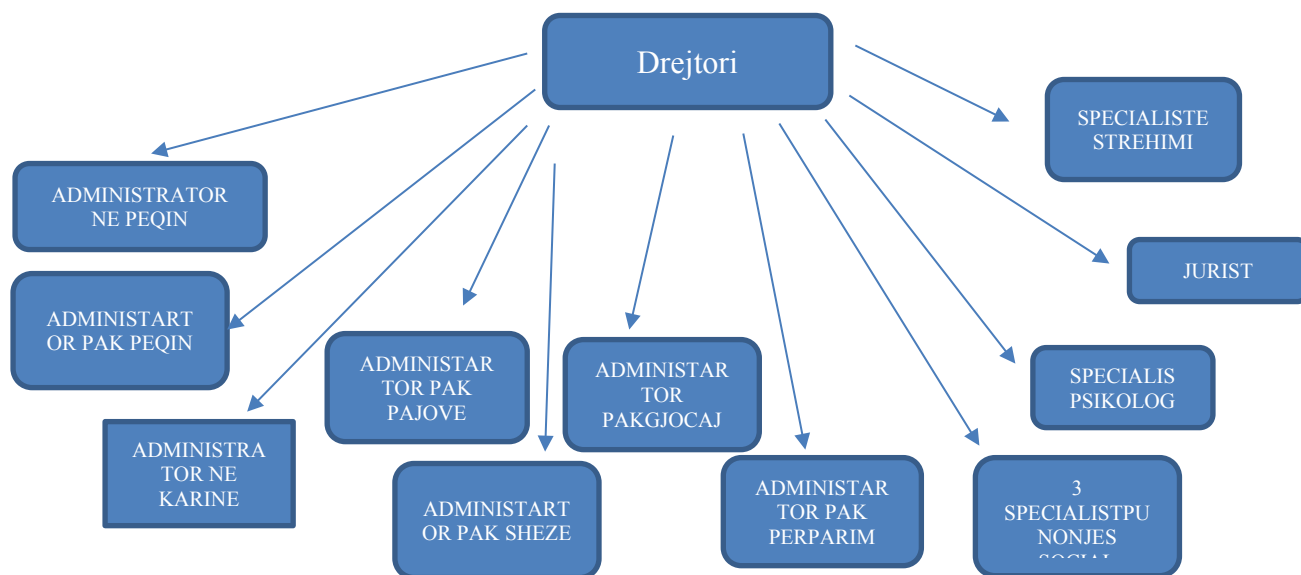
Drejtori

SPECIALISTE STREHIMI

ADMINISTRATOR NE PEQIN

JURIST

ADMINISTART OR PAK PEQIN

ADMINISTAR TOR PAK PAJOVE

ADMINISTAR TOR PAKGJOCAJ

SPECIALIS PSIKOLOG

ADMINISTRA TOR NE KARINE

ADMINISTART OR PAK SHEZE

ADMINISTAR TOR PAK PERPARIM

3 SPECIALISTPU NONJES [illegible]